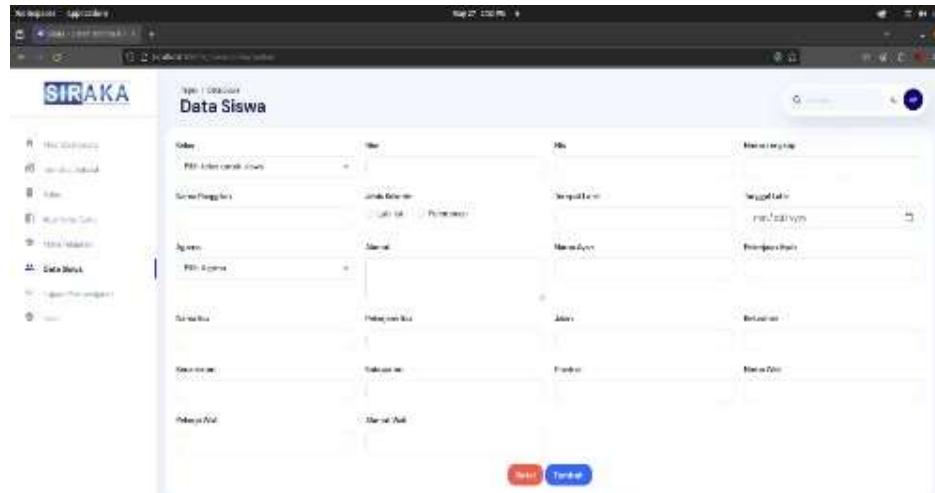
SIRAKA

Data Siswa

Data Siswa

Kelas

Pilih kelas untuk siswa

Nis

Nis

Nama Lengkap

Nama Panggilan

Jenis Kelamin

Laki-laki

Perempuan

Tempat Lahir

Tanggal Lahir

mm/dd/yyyy

Agama

Pilih Agama

Alamat

Nama Ayah

Pekerjaan Ayah

Nama Ibu

Pekerjaan Ibu

Jalan

Kelurahan

Kecamatan

Kabupaten

Provinsi

Nama Wali

Pekerjaan Wali

Alamat Wali

Reset

Tambah